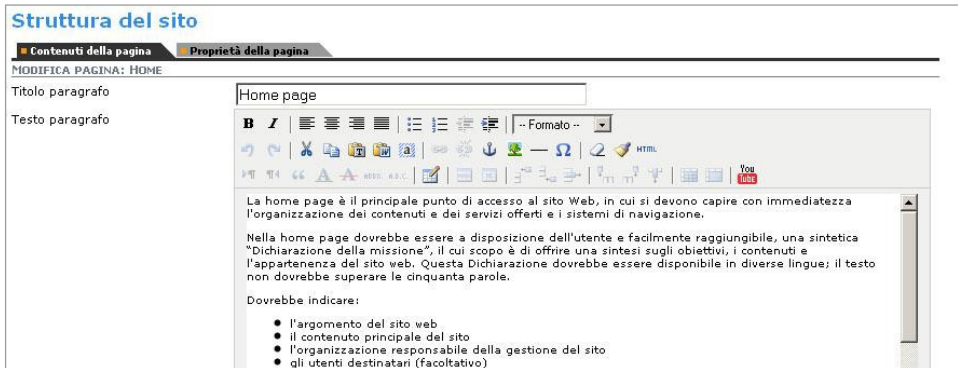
Struttura del sito

Contenuti della pagina | Proprietà della pagina

MODIFICA PAGINA: HOME

Titolo paragrafo

Home page

Testo paragrafo

B I -- Formato -- HTML You Tube

La home page è il principale punto di accesso al sito Web, in cui si devono capire con immediatezza l'organizzazione dei contenuti e dei servizi offerti e i sistemi di navigazione.

Nella home page dovrebbe essere a disposizione dell'utente e facilmente raggiungibile, una sintetica "Dichiarazione della missione", il cui scopo è di offrire una sintesi sugli obiettivi, i contenuti e l'appartenenza del sito web. Questa Dichiarazione dovrebbe essere disponibile in diverse lingue; il testo non dovrebbe superare le cinquanta parole.

Dovrebbe indicare:

- l'argomento del sito web
- il contenuto principale del sito
- l'organizzazione responsabile della gestione del sito
- gli utenti destinatari (facoltativo)